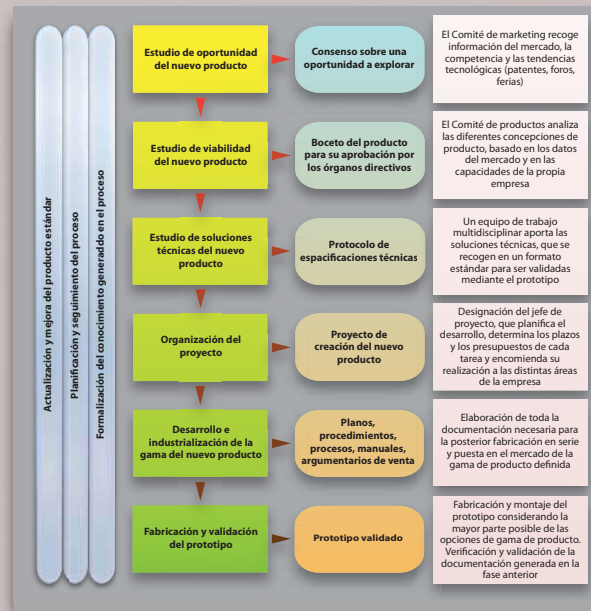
Actualización y mejora del producto estándar

Planificación y seguimiento del proceso

Formalización del onocimiento generado en el proceso

Estudio de oportunidad del nuevo producto

Consenso sobre una oportunidad a explorar

El Comité de marketing recoge información del mercado, la competencia y las tendencias tecnológicas (patentes, foros, ferias)

Estudio de viabilidad del nuevo producto

Boceto del producto para su aprobación por los órganos directivos

El Comité de productos analiza las diferentes concepciones de producto, basado en los datos del mercado y en las capacidades de la propia empresa

Estudio de soluciones técnicas del nuevo producto

Protocolo de espacificaciones técnicas

Un equipo de trabajo multidisciplinar aporta las soluciones técnicas, que se recogen en un formato estándar para ser validadas mediante el prototipo

Organización del proyecto

Proyecto de creación del nuevo producto

Designación del jefe de proyecto, que planifica el desarrollo, determina los plazos y los presupuestos de cada tarea y encomienda su realización a las distintas áreas de la empresa

Desarrollo e industrialización de la gama del nuevo producto

Planos, procedimientos, procesos, manuales, argumentarios de venta

Elaboración de toda la documentación necesaria para la posterior fabricación en serie y puesta en el mercado de la gama de producto definida

Fabricación y validación del prototipo

Prototipo validado

Fabricación y montaje del prototipo considerando la mayor parte posible de las opciones de gama de producto. Verificación y validación de la documentación generada en la fase anterior